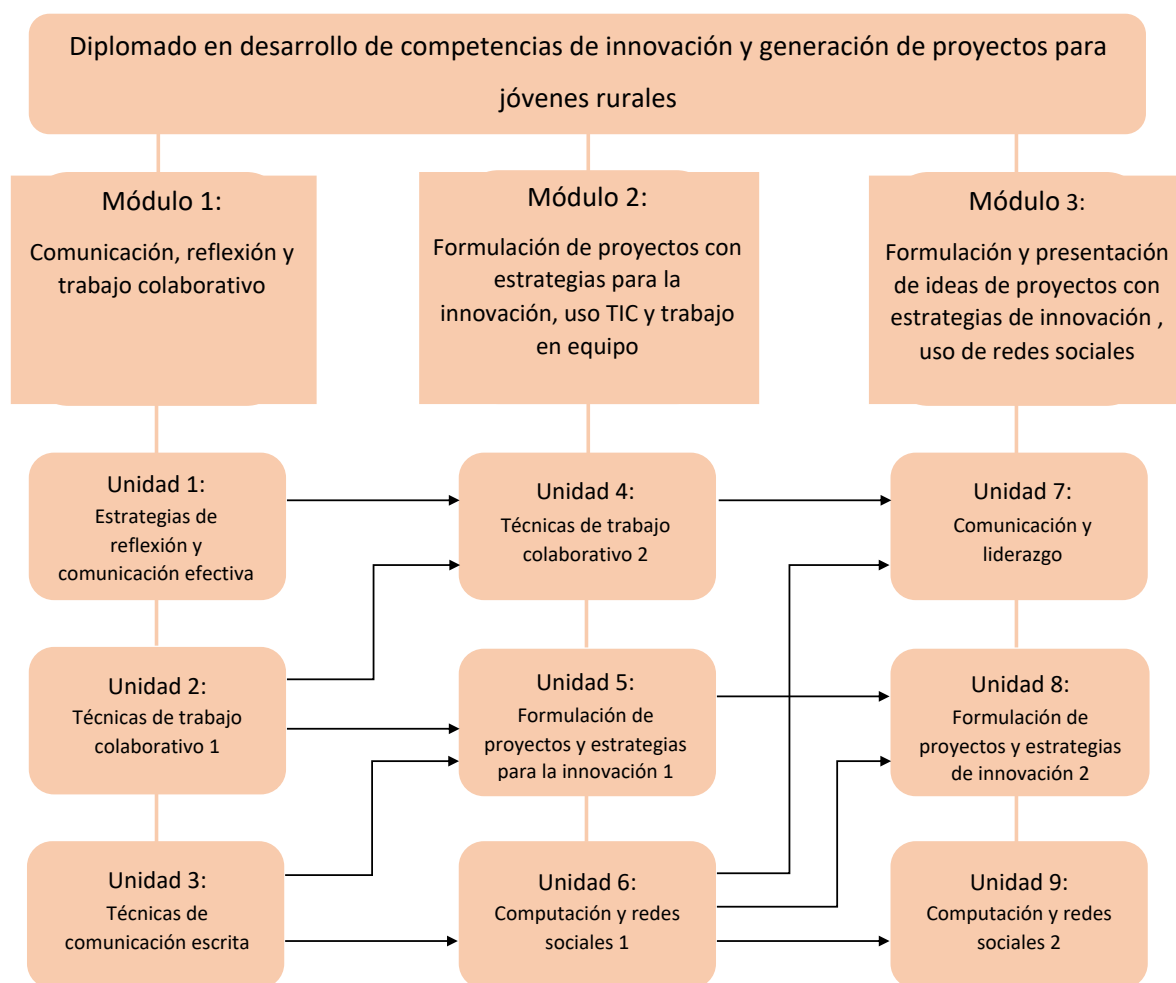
Diplomado en desarrollo de competencias de innovación y generación de proyectos para jóvenes rurales

Módulo 1:
Comunicación, reflexión y trabajo colaborativo

Módulo 2:
Formulación de proyectos con estrategias para la innovación, uso TIC y trabajo en equipo

Módulo 3:
Formulación y presentación de ideas de proyectos con estrategias de innovación , uso de redes sociales

Unidad 1:
Estrategias de reflexión y comunicación efectiva

Unidad 4:
Técnicas de trabajo colaborativo 2

Unidad 7:
Comunicación y liderazgo

Unidad 2:
Técnicas de trabajo colaborativo 1

Unidad 5:
Formulación de proyectos y estrategias para la innovación 1

Unidad 8:
Formulación de proyectos y estrategias de innovación 2

Unidad 3:
Técnicas de comunicación escrita

Unidad 6:
Computación y redes sociales 1

Unidad 9:
Computación y redes sociales 2